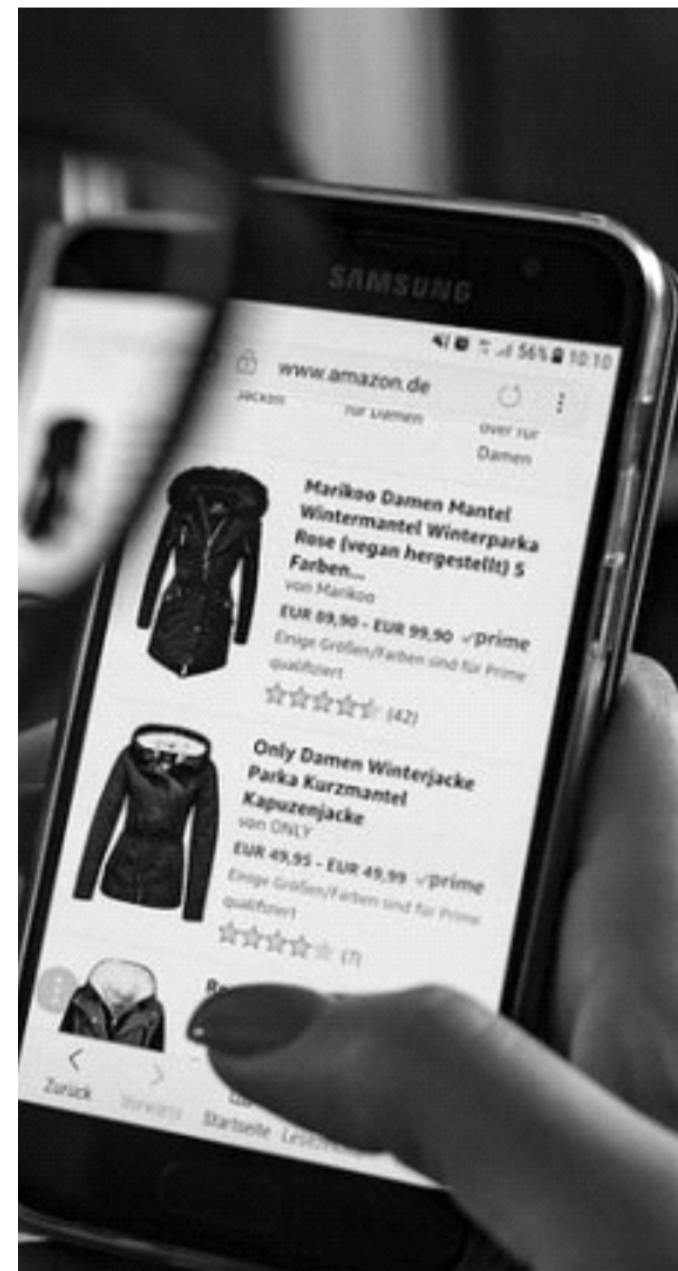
SAMSUNG

56% 10:10

www.amazon.de

Jacken

für Damen

über für Damen

Marikoo Damen Mantel Wintermantel Winterparka Rose (vegan hergestellt) 5 Farben...

von Marikoo

EUR 89,90 - EUR 99,90 ✓prime

Einige Größen/Farben sind für Prime qualifiziert

(42)

Only Damen Winterjacke Parka Kurzmantel Kapuzenjacke

von ONLY

EUR 49,95 - EUR 49,99 ✓prime

Einige Größen/Farben sind für Prime qualifiziert

(7)

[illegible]

Zurück

Vorwärts

Startseite

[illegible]